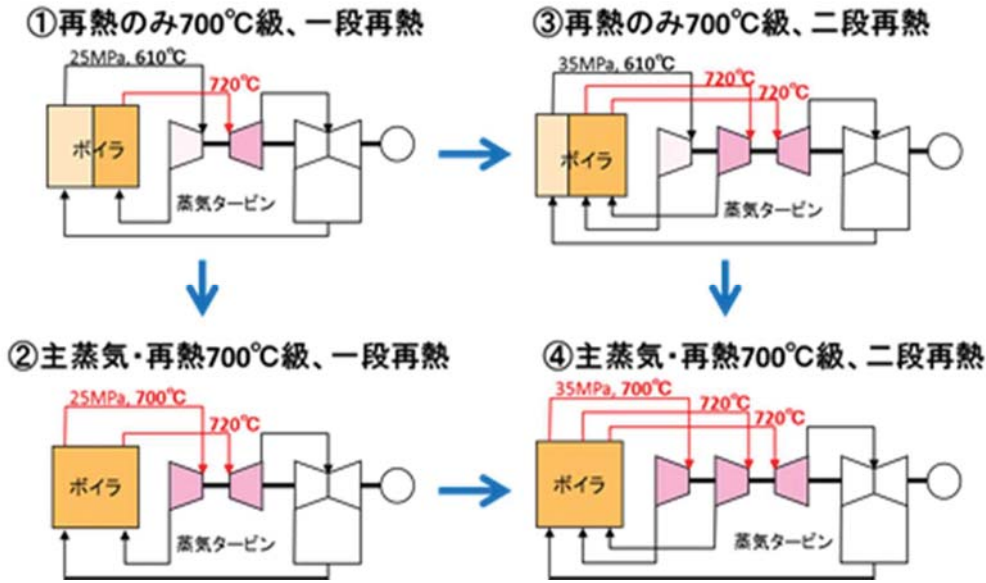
①再熱のみ700℃級、一段再熱

25MPa, 610℃

720℃

ボイラ

蒸気タービン

③再熱のみ700℃級、二段再熱

35MPa, 610℃

720℃

720℃

ボイラ

蒸気タービン

②主蒸気・再熱700℃級、一段再熱

25MPa, 700℃

720℃

ボイラ

蒸気タービン

④主蒸気・再熱700℃級、二段再熱

35MPa, 700℃

720℃

720℃

ボイラ

蒸気タービン